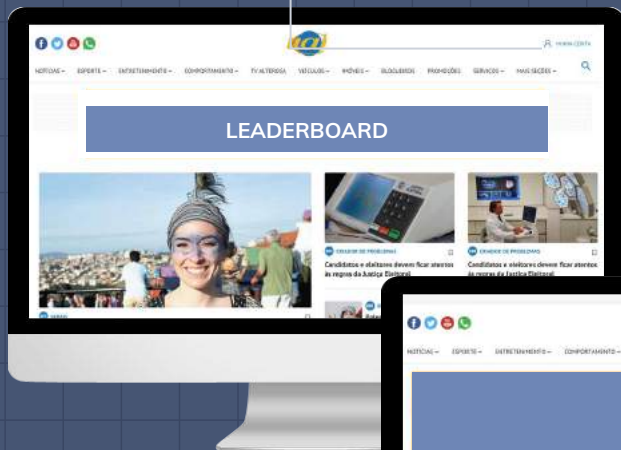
MINHA CONTA

NOTÍCIAS ▾ ESPORTE ▾ ENTRETENIMENTO ▾ COMPORTAMENTO ▾ TV ALTEROSA VEÍCULOS ▾ IMÓVEIS ▾ BLOGUEIROS PROMOÇÕES SERVIÇOS ▾ MAIS SEÇÕES ▾

LEADERBOARD

CIDADE DE PROBLEMAS
Candidatos e eleitores devem ficar atentos às regras da Justiça Eleitoral

CIDADE DE PROBLEMAS
Candidatos e eleitores devem ficar atentos às regras da Justiça Eleitoral

NOTÍCIAS ▾ ESPORTE ▾ ENTRETENIMENTO ▾ COMPORTAMENTO ▾